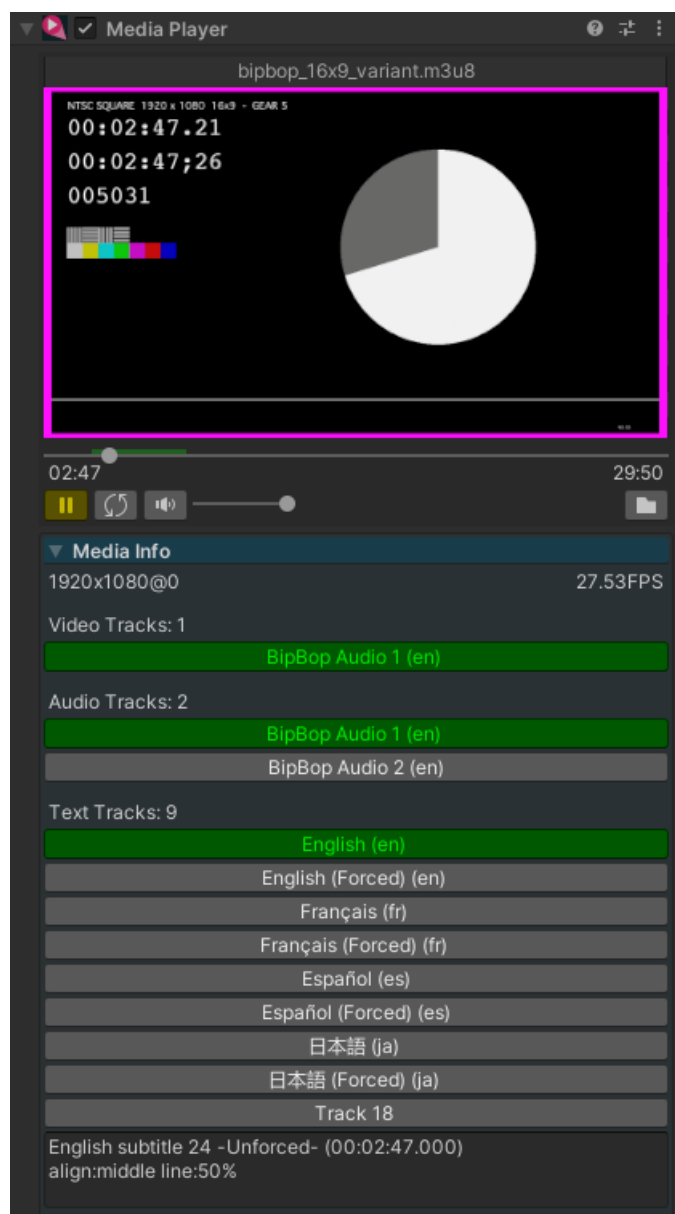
Media Player

bipbop_16x9_variant.m3u8

NTSC SQUARE 1920 x 1080 16x9 - GEAR 5
00:02:47.21
00:02:47;26
005031

02:47
29:50

Media Info
1920x1080@0
27.53FPS

Video Tracks: 1
BipBop Audio 1 (en)

Audio Tracks: 2
BipBop Audio 1 (en)
BipBop Audio 2 (en)

Text Tracks: 9
English (en)
English (Forced) (en)
Français (fr)
Français (Forced) (fr)
Español (es)
Español (Forced) (es)
日本語 (ja)
日本語 (Forced) (ja)
Track 18

English subtitle 24 -Unforced- (00:02:47.000)
align:middle line:50%